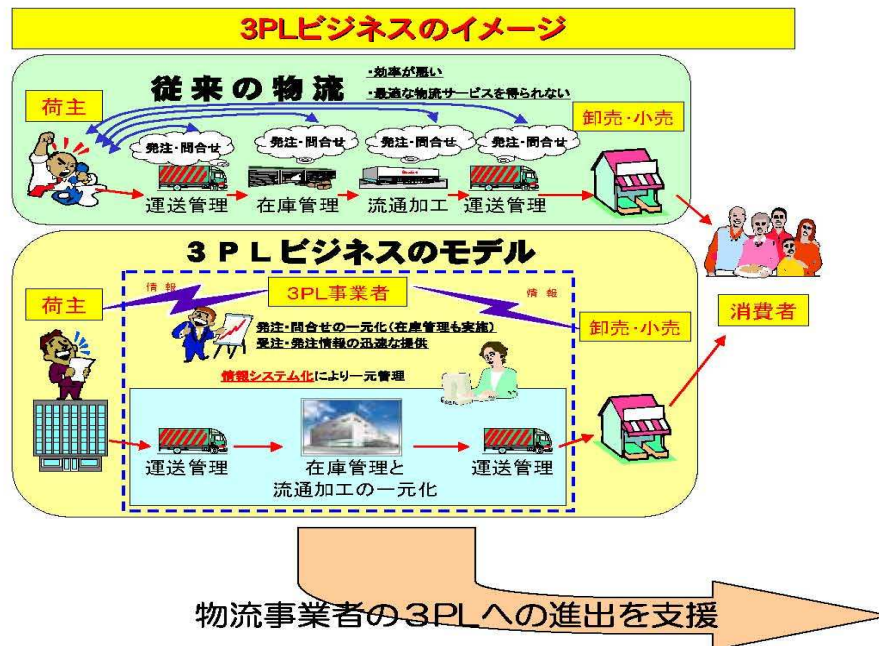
3PLビジネスのイメージ

従来の物流

・効率が悪い
・最適な物流サービスを得られない

荷主

発注・問合せ　発注・問合せ　発注・問合せ　発注・問合せ

卸売・小売

運送管理　在庫管理　流通加工　運送管理

3PLビジネスのモデル

荷主

情報

3PL事業者

情報

卸売・小売

消費者

発注・問合せの一元化（在庫管理も実施）
受注・発注情報の迅速な提供

情報システム化により一元管理

運送管理　在庫管理と流通加工の一元化　運送管理

物流事業者の3PLへの進出を支援